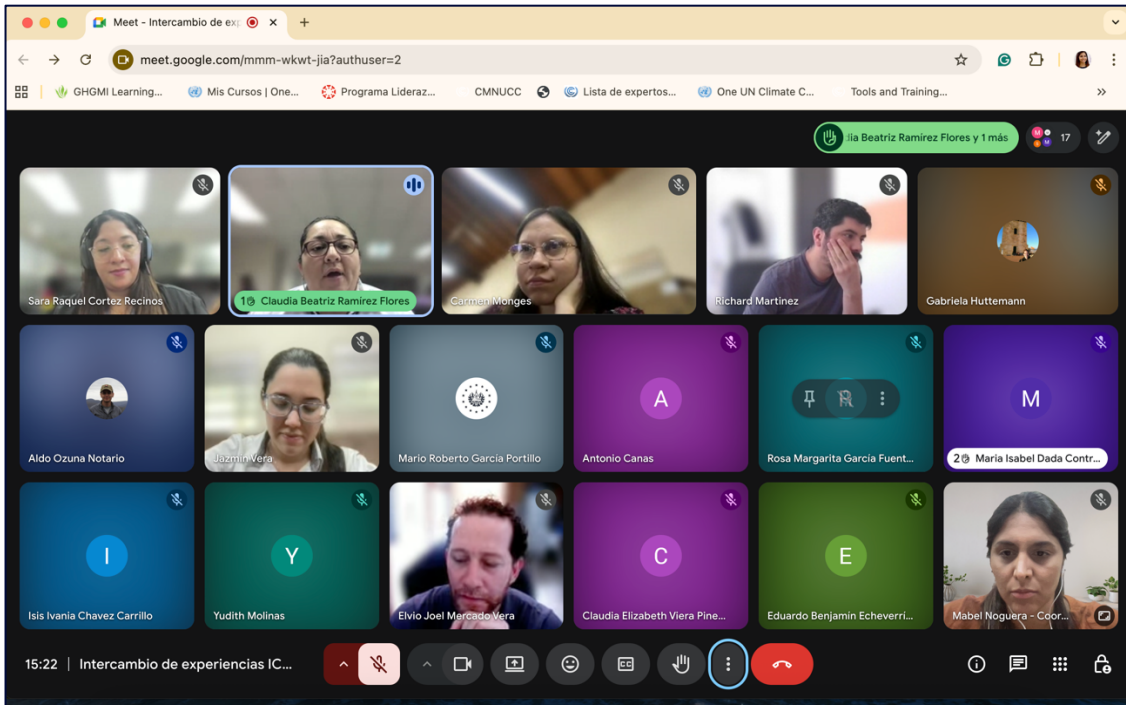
Meet - Intercambio de ex
+
meet.google.com/mmm-wkwt-jia?authuser=2
GHGMI Learning... Mis Cursos | One... Programa Lideraz... CMNUCC Lista de expertos... One UN Climate C... Tools and Training...
»
ila Beatriz Ramirez Flores y 1 más
17
Sara Raquel Cortez Recinos
1 Claudia Beatriz Ramirez Flores
Carmen Monges
Richard Martinez
Gabriela Huttemann
Aldo Ozuna Notario
Jazmin Vera
Mario Roberto Garcia Portillo
A
Antonio Canas
Rosa Margarita Garcia Fuent...
M
2 Maria Isabel Dada Contr...
I
Isis Ivania Chavez Carrillo
Y
Yudith Molinas
Elvio Joel Mercado Vera
C
Claudia Elizabeth Viera Pine...
E
Eduardo Benjamin Echeverri...
Mabel Noguera - Coor...
15:22 | Intercambio de experiencias IC...